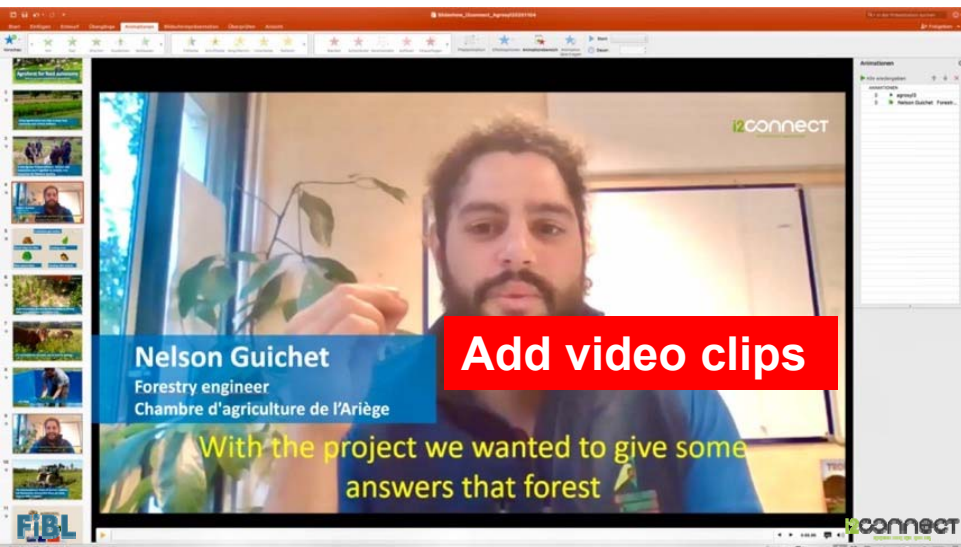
Slideshow_i2connect_Agroop20201104

Start Einfügen Entwurf Übergänge Animationen Bildschirmpräsentation Überprüfen Ansicht

Freigeben

Animationen

Alle wiedergeben

Agroforst for food autonomy

i2connect

Nelson Guichet
Forestry engineer
Chambre d'agriculture de l'Ariège

With the project we wanted to give some answers that forest

Add video clips

FiBL

i2connect